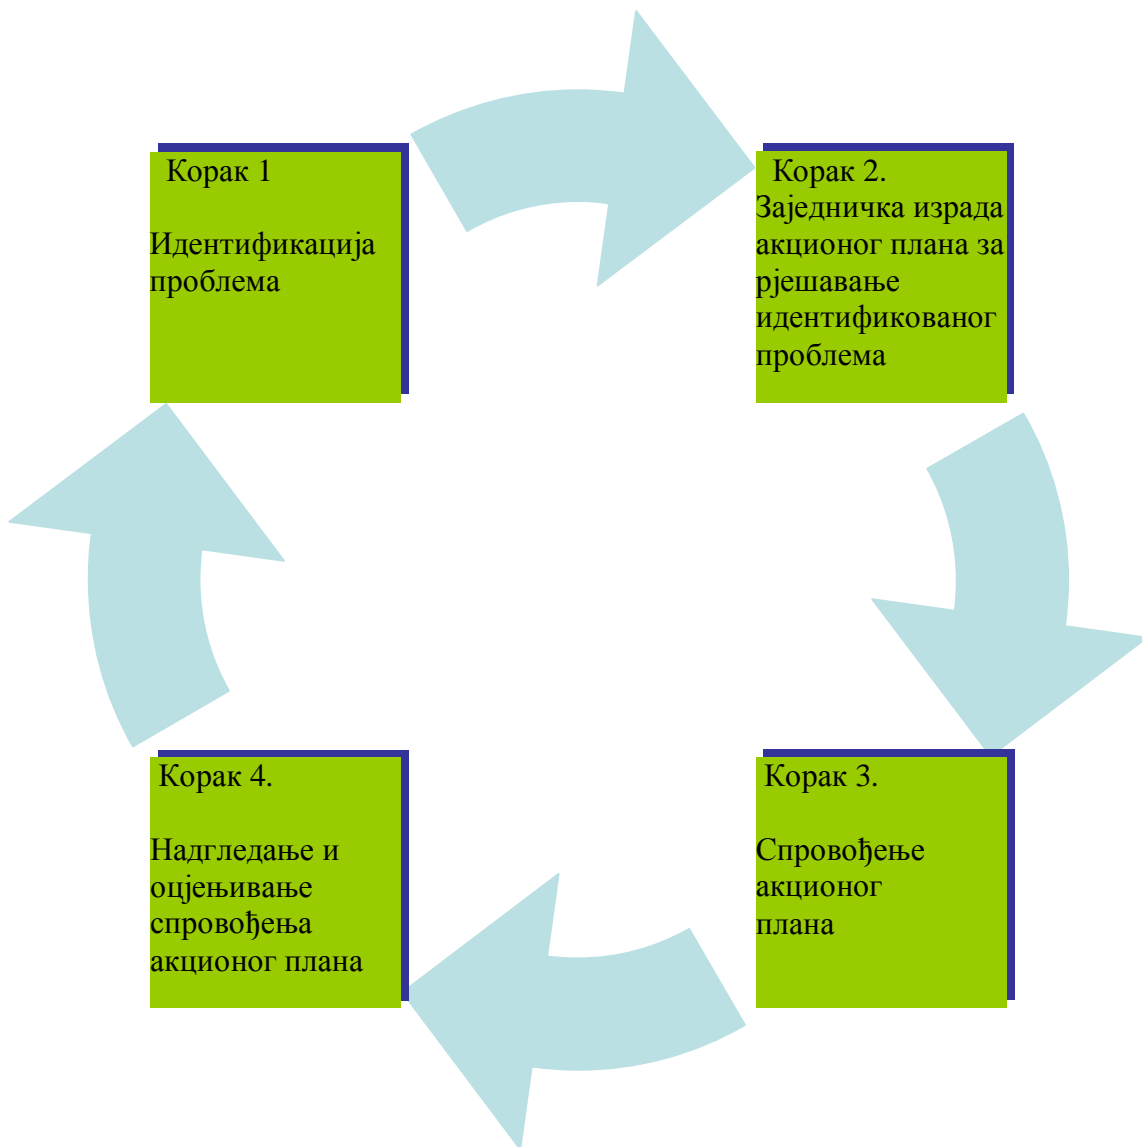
Корак 1

Идентификација проблема

Корак 2.
Заједничка израда акционог плана за рјешавање идентификованог проблема

Корак 3.

Спровођење акционог плана

Корак 4.

Надгледање и оцјењивање спровођења акционог плана